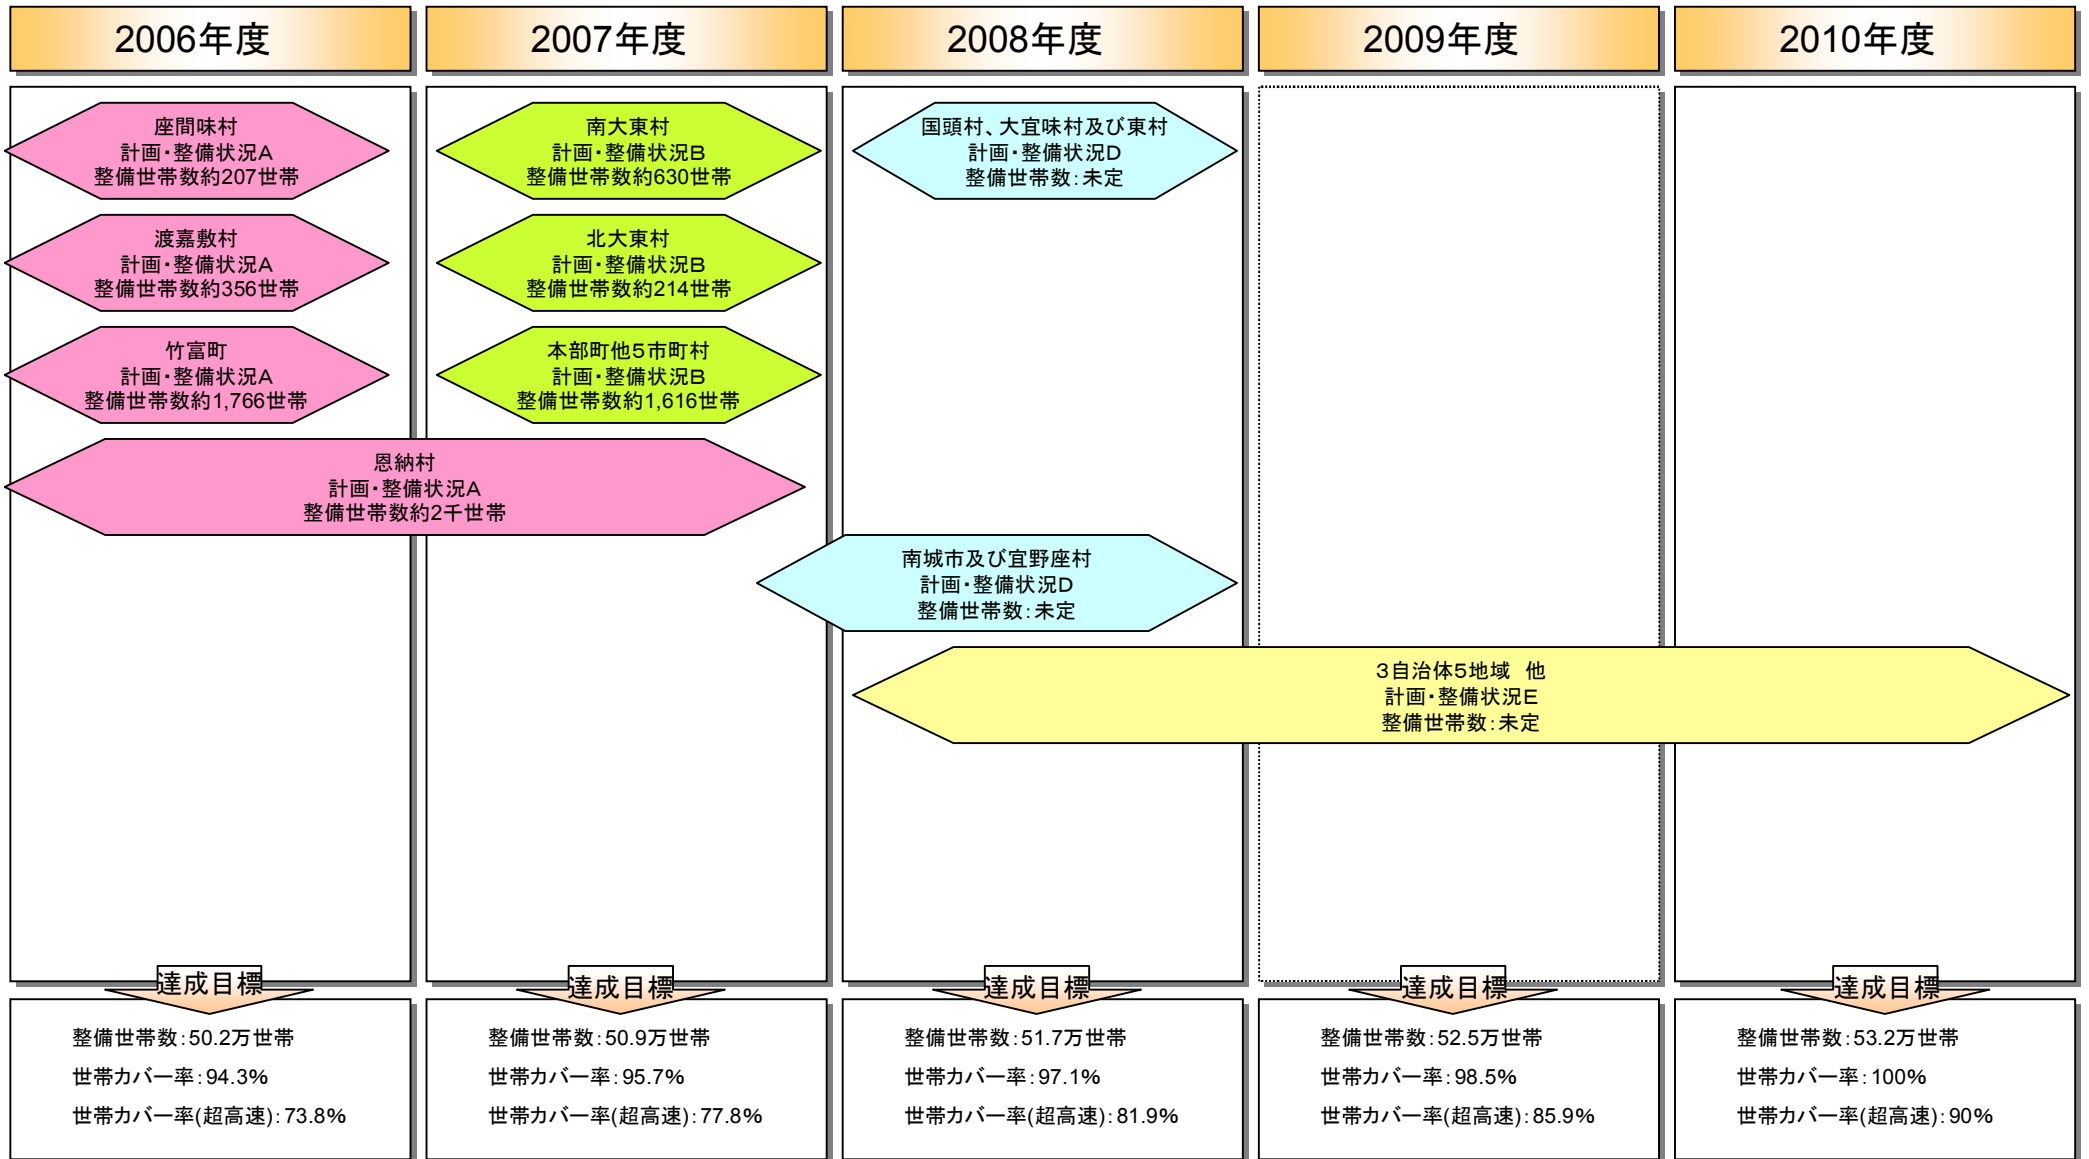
2006年度

2007年度

2008年度

2009年度

2010年度

座間味村
計画・整備状況A
整備世帯数約207世帯

渡嘉敷村
計画・整備状況A
整備世帯数約356世帯

竹富町
計画・整備状況A
整備世帯数約1,766世帯

南大東村
計画・整備状況B
整備世帯数約630世帯

北大東村
計画・整備状況B
整備世帯数約214世帯

本部町他5市町村
計画・整備状況B
整備世帯数約1,616世帯

国頭村、大宜味村及び東村
計画・整備状況D
整備世帯数：未定

恩納村
計画・整備状況A
整備世帯数約2千世帯

南城市及び宜野座村
計画・整備状況D
整備世帯数：未定

3自治体5地域　他
計画・整備状況E
整備世帯数：未定

達成目標

整備世帯数：50.2万世帯
世帯カバー率：94.3%
世帯カバー率(超高速)：73.8%

達成目標

整備世帯数：50.9万世帯
世帯カバー率：95.7%
世帯カバー率(超高速)：77.8%

達成目標

整備世帯数：51.7万世帯
世帯カバー率：97.1%
世帯カバー率(超高速)：81.9%

達成目標

整備世帯数：52.5万世帯
世帯カバー率：98.5%
世帯カバー率(超高速)：85.9%

達成目標

整備世帯数：53.2万世帯
世帯カバー率：100%
世帯カバー率(超高速)：90%